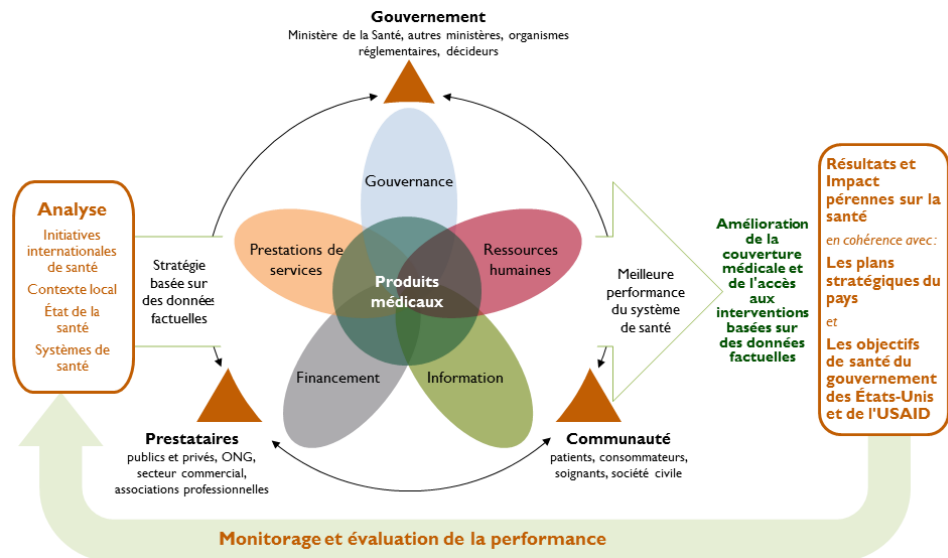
Gouvernement
Ministère de la Santé, autres ministères, organismes réglementaires, décideurs

Analyse
Initiatives internationales de santé
Contexte local
État de la santé
Systèmes de santé

Stratégie basée sur des données factuelles

Gouvernance
Prestations de services
Ressources humaines
Produits médicaux
Financement
Information

Meilleure performance du système de santé

Amélioration de la couverture médicale et de l'accès aux interventions basées sur des données factuelles

Résultats et Impact pérennes sur la santé
en cohérence avec:
Les plans stratégiques du pays
et
Les objectifs de santé du gouvernement des États-Unis et de l'USAID

Prestataires
publics et privés, ONG, secteur commercial, associations professionnelles

Communauté
patients, consommateurs, soignants, société civile

Monitorage et évaluation de la performance